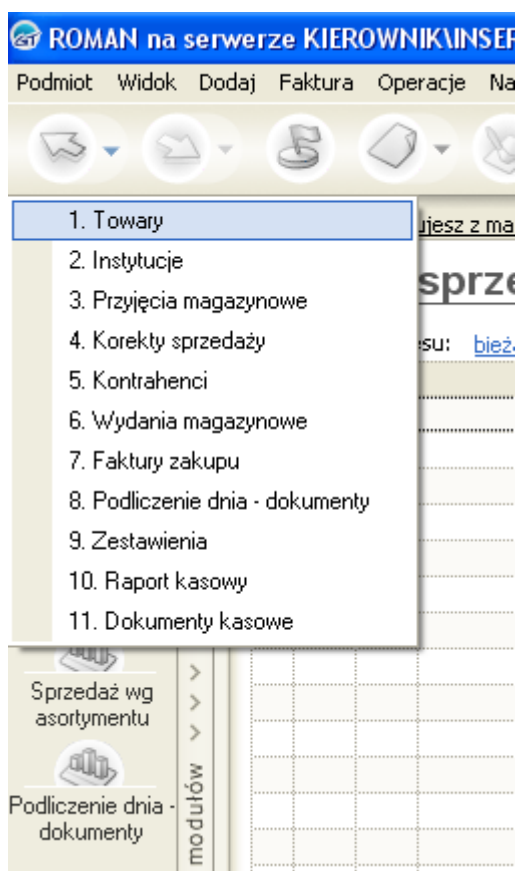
ROMAN na serwerze KIEROWNIK\INSEF

Podmiot Widok Dodaj Faktura Operacje Na

1. Towary
2. Instytucje
3. Przyjęcia magazynowe
4. Korekty sprzedaży
5. Kontrahenci
6. Wydania magazynowe
7. Faktury zakupu
8. Podliczenie dnia - dokumenty
9. Zestawienia
10. Raport kasowy
11. Dokumenty kasowe

ujesz z ma

sprze

su: bież

Sprzedaż wg asortymentu

Podliczenie dnia - dokumenty

modułów